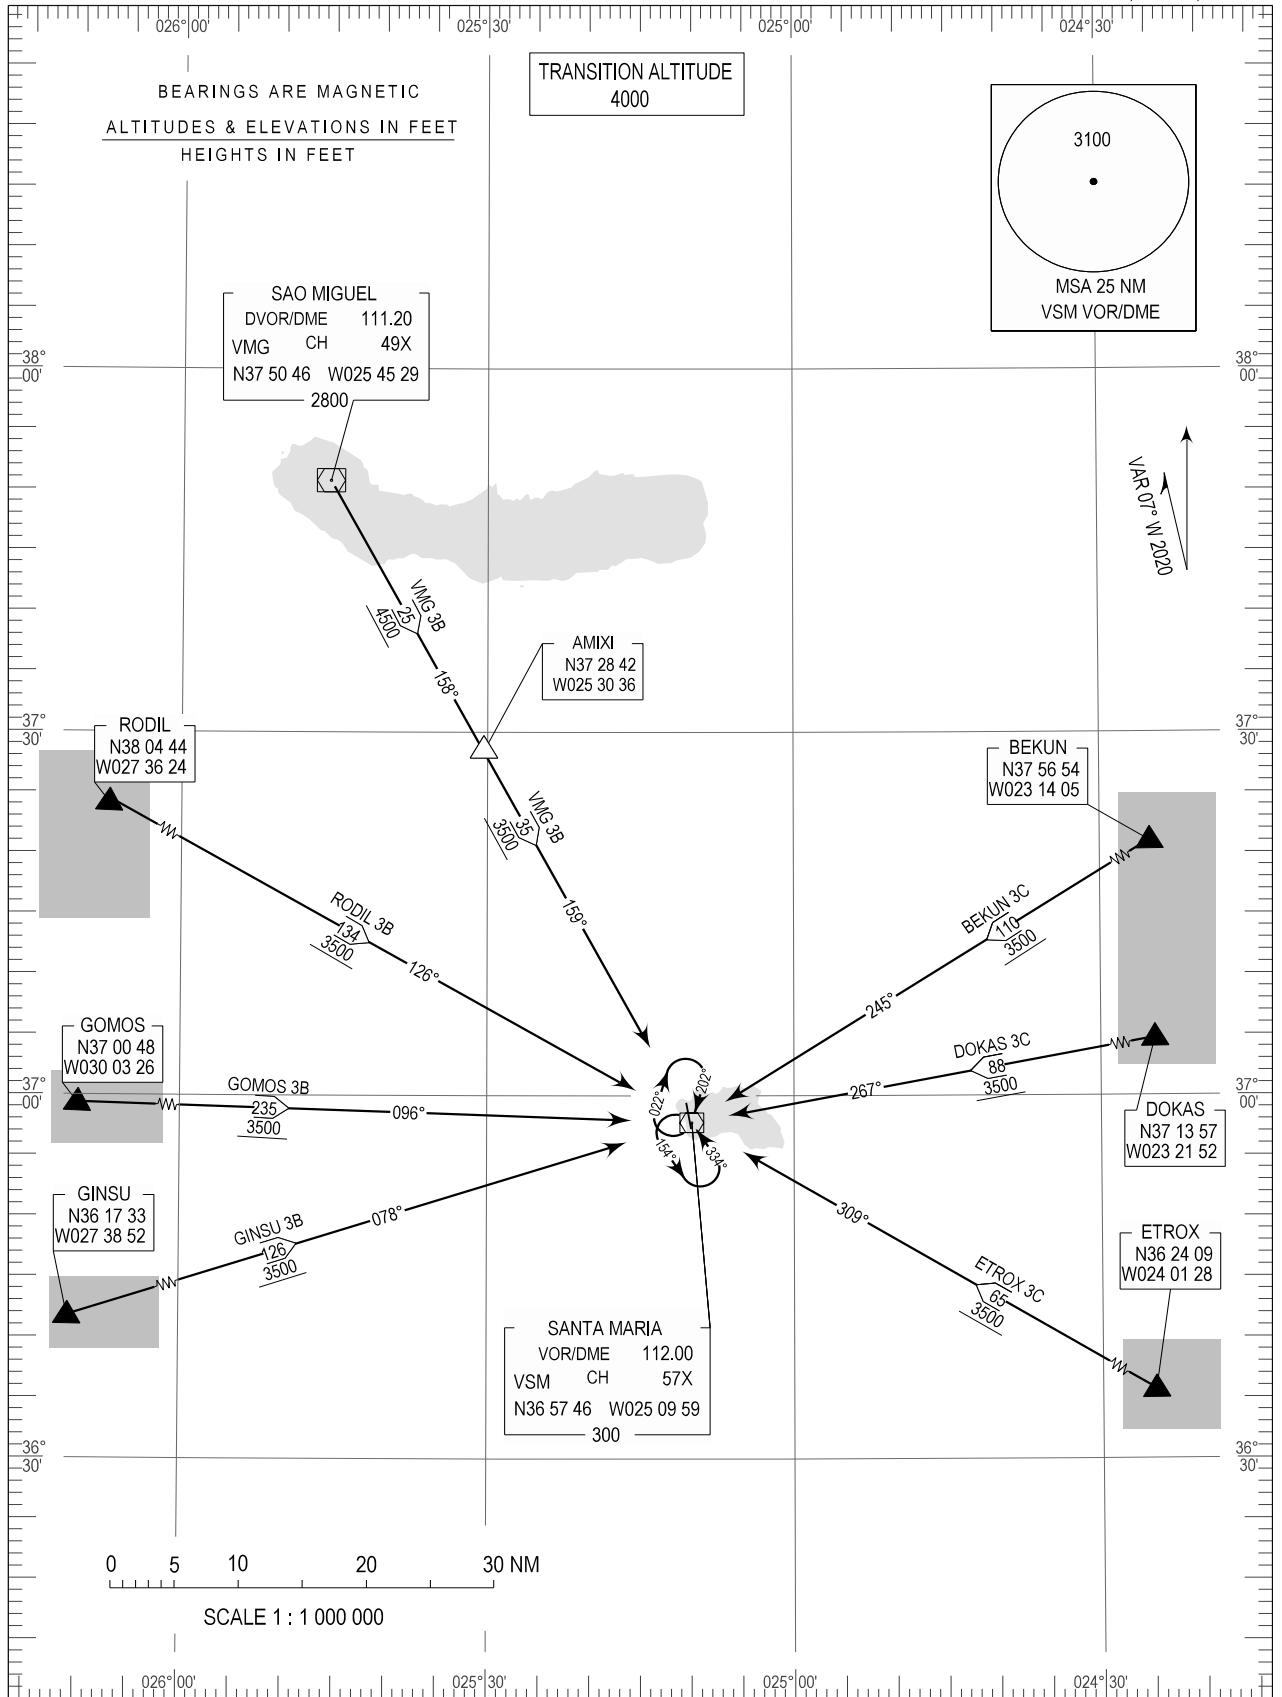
026°00'
025°30'
025°00'
024°30'

BEARINGS ARE MAGNETIC
ALTITUDES & ELEVATIONS IN FEET
HEIGHTS IN FEET

TRANSITION ALTITUDE
4000

3100
MSA 25 NM
VSM VOR/DME

SAO MIGUEL
DVOR/DME 111.20
VMG CH 49X
N37 50 46 W025 45 29
2800

38° 00'
38° 00'

VAR 07° W 2020

VMG 3B
25
4500
158°

AMIXI
N37 28 42
W025 30 36

37° 30'
37° 30'

RODIL
N38 04 44
W027 36 24

VMG 3B
35
3500
159°

BEKUN
N37 56 54
W023 14 05

RODIL 3B
134
3500
126°

BEKUN 3C
110
3500
245°

GOMOS
N37 00 48
W030 03 26

DOKAS 3C
88
3500
267°

37° 00'
37° 00'

GOMOS 3B
235
3500
096°

022°
202°
154°
334°

DOKAS
N37 13 57
W023 21 52

GINSU
N36 17 33
W027 38 52

GINSU 3B
126
3500
078°

309°

ETROX
N36 24 09
W024 01 28

ETROX 3C
65
3500

SANTA MARIA
VOR/DME 112.00
VSM CH 57X
N36 57 46 W025 09 59
300

36° 30'
36° 30'

0 5 10 20 30 NM
SCALE 1 : 1 000 000

026°00'
025°30'
025°00'
024°30'